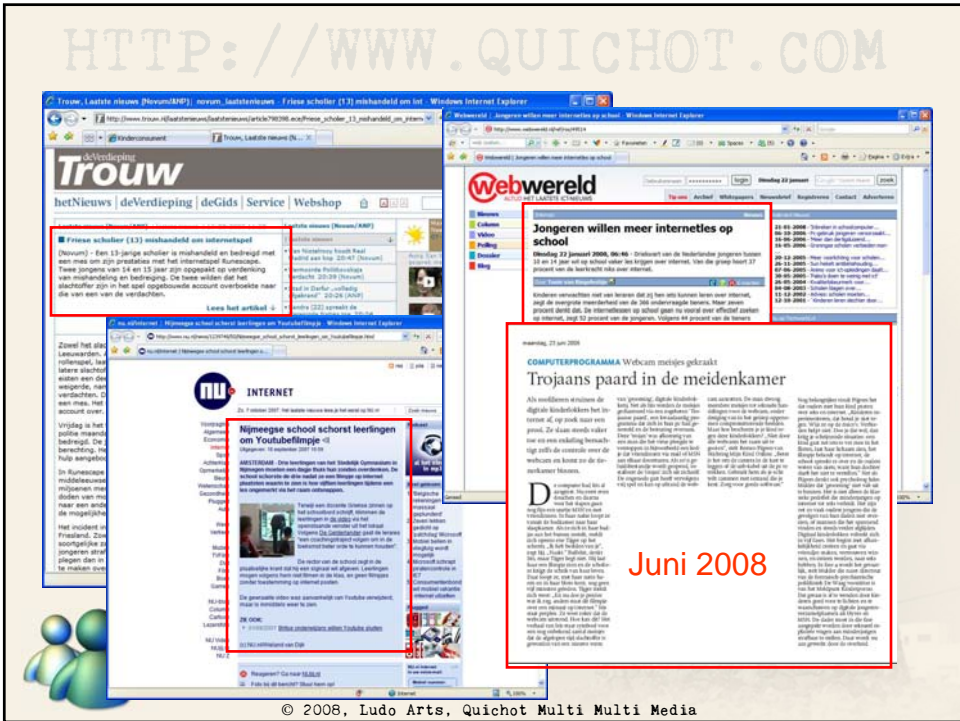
HTTP://WWW.QUICHOT.COM

Trouw, Laatste nieuws [Novum/ANP] | novum_laatstenieuws - Friese scholier (13) mishandeld om int - Windows Internet Explorer

Trouw

hetNieuws | deVerdieping | deGids | Service | Webshop

Friese scholier (13) mishandeld om internetspel

(Novum) - Een 13-jarige scholier is mishandeld en bedreigd met een mes om zijn prestaties met het internetspel Runescape. Twee jongens van 14 en 15 jaar zijn opgepakt op verdenking van mishandeling en bedreiging. De twee wilden dat het slachtoffer zijn in het spel opgebouwde account overboekte naar die van een van de verdachten.

Lees het artikel

Webwereld | Jongeren willen meer internetles op school - Windows Internet Explorer

webwereld

Jongeren willen meer internetles op school

Dinsdag 22 januari 2008, 06:46 - Driekwart van de Nederlandse jongeren tussen 13 en 14 jaar wil op school vaker les krijgen over internet. Van die groep heeft 37 procent van de leerkracht niks over internet.

Kinderen verwachten niet van leraren dat zij hen iets kunnen leren over internet, zegt de voorzitter

nu.nl/internet | Nijmeegse school schorst leerlingen om Youtubefilmpje - Windows Internet Explorer

NU INTERNET

Nijmeegse school schorst leerlingen om Youtubefilmpje

AMSTERDAM - Drie leerlingen van het Stedelijk Gymnasium in Nijmegen moeten een dag thuis blijven.

COMPUTERPROGRAMMA Webcam meisjes gekraakt

Trojaans paard in de meidenkamer

Juni 2008

© 2008, Ludo Arts, Quichot Multi Multi Media